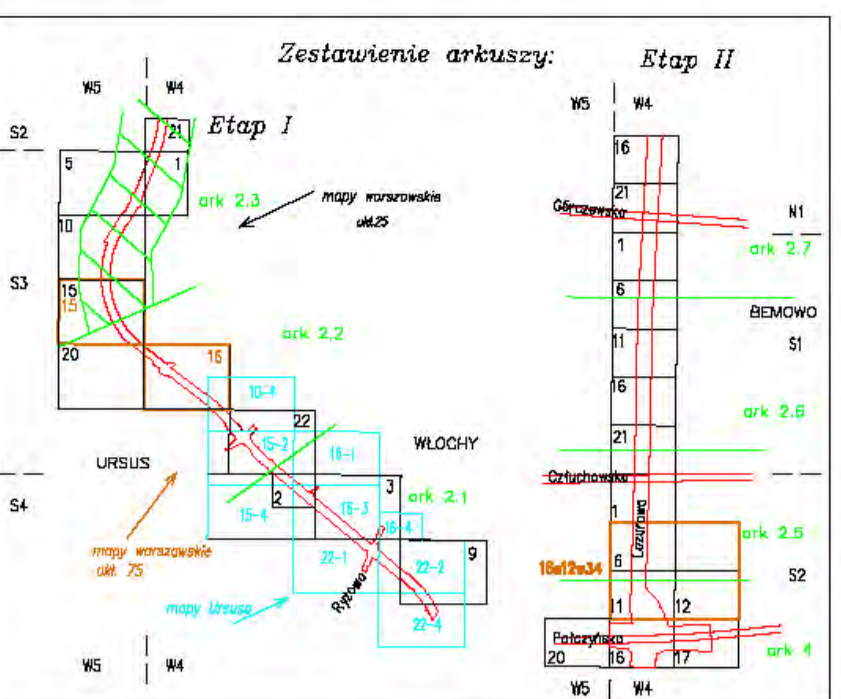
Zestawienie arkuszy:

Etap II

W5 W4

Etap I

S2

21

5

1

ark 2.3

mapy warszawskie ukł.25

10

S3

15

15

ark 2.2

20

16

10-4

22

15-2

16-1

WŁOCHY

URSUS

S4

2

3

ark 2.1

15-4

16-3

16-4

mapy warszawskie ukł. 75

22-1

22-2

9

Ryżowa

mapy Ursusa

22-4

W5 W4

W5 W4

16

21

Górczewska

N1

1

ark 2.7

6

BEMOWO

11

S1

16

ark 2.6

21

Człuchowska

Batalionów

1

ark 2.5

16s12w34

6

S2

11

12

Połczyńska

ark 4

20

16

17

W5 W4